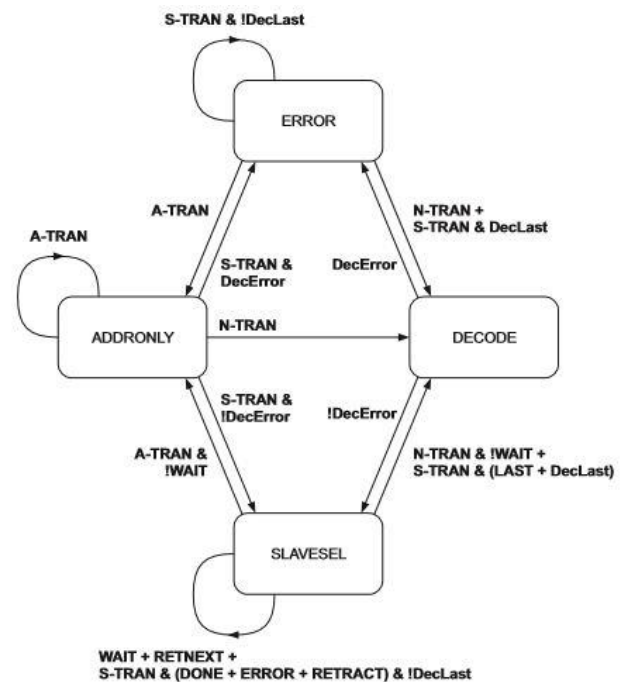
S-TRAN & !DecLast

ERROR

A-TRAN

N-TRAN + S-TRAN & DecLast

A-TRAN

S-TRAN & DecError

DecError

ADDRONLY

N-TRAN

DECODE

S-TRAN & !DecError

!DecError

A-TRAN & !WAIT

N-TRAN & !WAIT + S-TRAN & (LAST + DecLast)

SLAVESEL

WAIT + RETNEXT + S-TRAN & (DONE + ERROR + RETRACT) & !DecLast